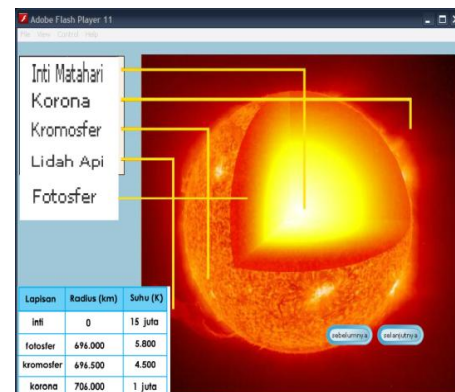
Adobe Flash Player 11
File View Control Help

Inti Matahari
Korona
Kromosfer
Lidah Api
Fotosfer

| Lapisan | Radius (km) | Suhu (K) |
|---|---|---|
| inti | 0 | 15 juta |
| fotosfer | 696.000 | 5.800 |
| kromosfer | 696.500 | 4.500 |
| korona | 706.000 | 1 juta |

sebelumnya
selanjutnya